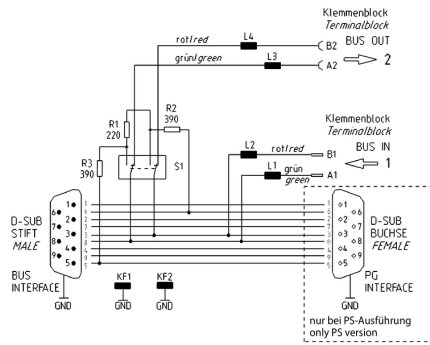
Klemmenblock
Terminalblock
BUS OUT
rot/red
L4
B2
grün/green
L3
A2
2

Klemmenblock
Terminalblock
BUS IN
R1
220
R2
390
S1
L2
rot/red
B1
L1
grün
green
A1
1
R3
390

D-SUB
STIFT
MALE
1
6
2
7
3
8
4
9
5
1
2
3
4
5
6
7
8
9
1
6
2
7
3
8
4
9
5
D-SUB
BUCHSE
FEMALE

BUS
INTERFACE
GND
KF1
GND
KF2
GND
GND
PG
INTERFACE

nur bei PS-Ausführung
only PS version